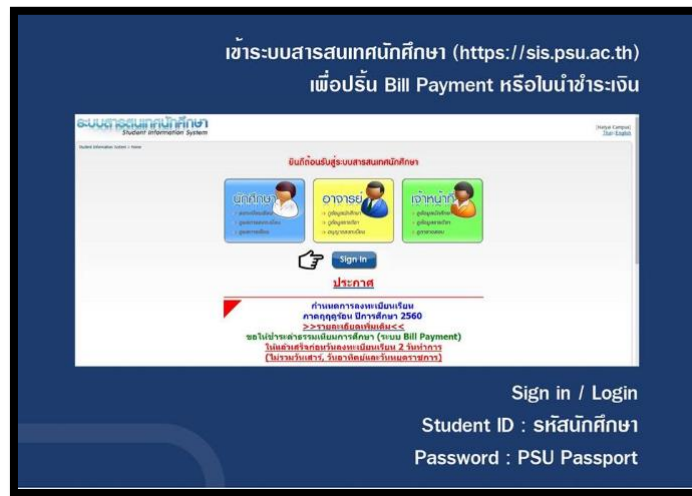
เข้าระบบสารสนเทศนักศึกษา (https://sis.psu.ac.th)
เพื่อปริ้น Bill Payment หรือใบนำชำระเงิน

ระบบสารสนเทศนักศึกษา
Student Information System

[Hatyai Campus]
Thai | English

Student Information System > Home

ยินดีต้อนรับสู่ระบบสารสนเทศนักศึกษา

นักศึกษา
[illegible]
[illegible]
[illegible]

อาจารย์
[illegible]
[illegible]
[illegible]

เจ้าหน้าที่
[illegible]
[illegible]
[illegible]

Sign In

ประกาศ

กำหนดการลงทะเบียนเรียน
ภาคฤดูร้อน ปีการศึกษา 2560
>>รายละเอียดเพิ่มเติม<<
ขอให้ชำระค่าธรรมเนียมการศึกษา (ระบบ Bill Payment)
ให้แล้วเสร็จก่อนวันลงทะเบียนเรียน 2 วันทำการ
(ไม่รวมวันเสาร์, วันอาทิตย์และวันหยุดราชการ)

Sign in / Login
Student ID : รหัสนักศึกษา
Password : PSU Passport